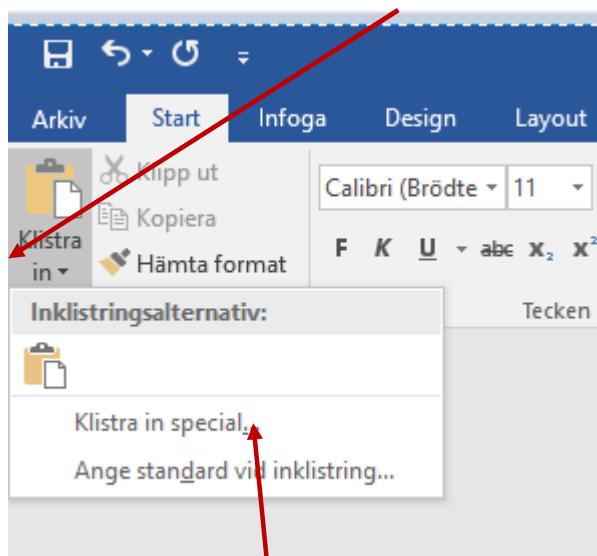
Arkiv
Start
Infoga
Design
Layout

Klistra in
Klipp ut
Kopiera
Hämta format

Calibri (Brödte
11

F K U abc $x_2$ $x^2$

Tecken

Inklistringsalternativ:

Klistra in special...

Ange standard vid inklistring...